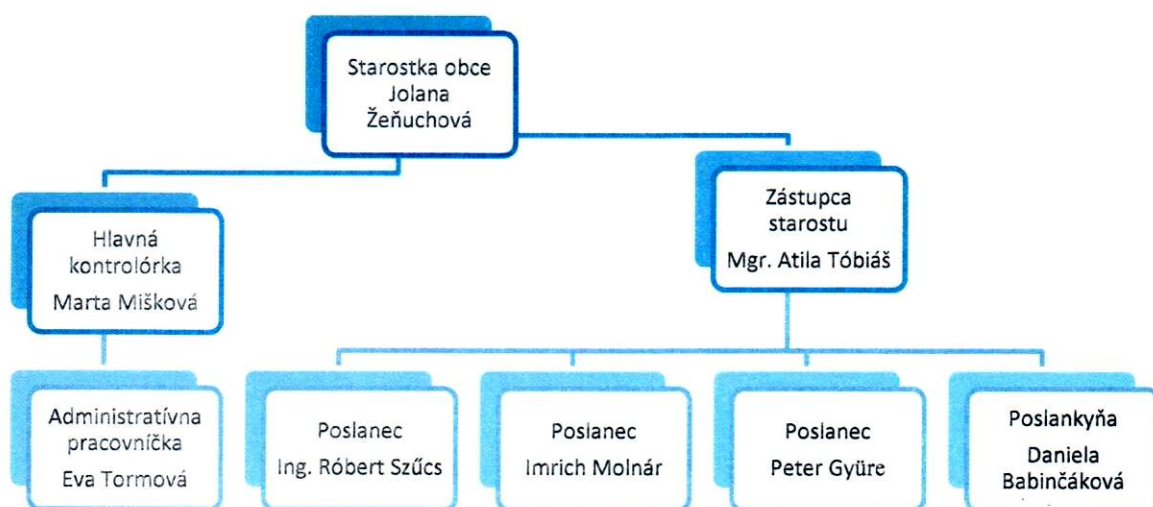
Starostka obce
Jolana
Žeňuchová

Hlavná
kontrolórka
Marta Mišková

Zástupca
starostu
Mgr. Atila Tóbiáš

Administratívna
pracovníčka
Eva Tormová

Poslanec
Ing. Róbert Szűcs

Poslanec
Imrich Molnár

Poslanec
Peter Gyüre

Poslankyňa
Daniela
Babinčáková